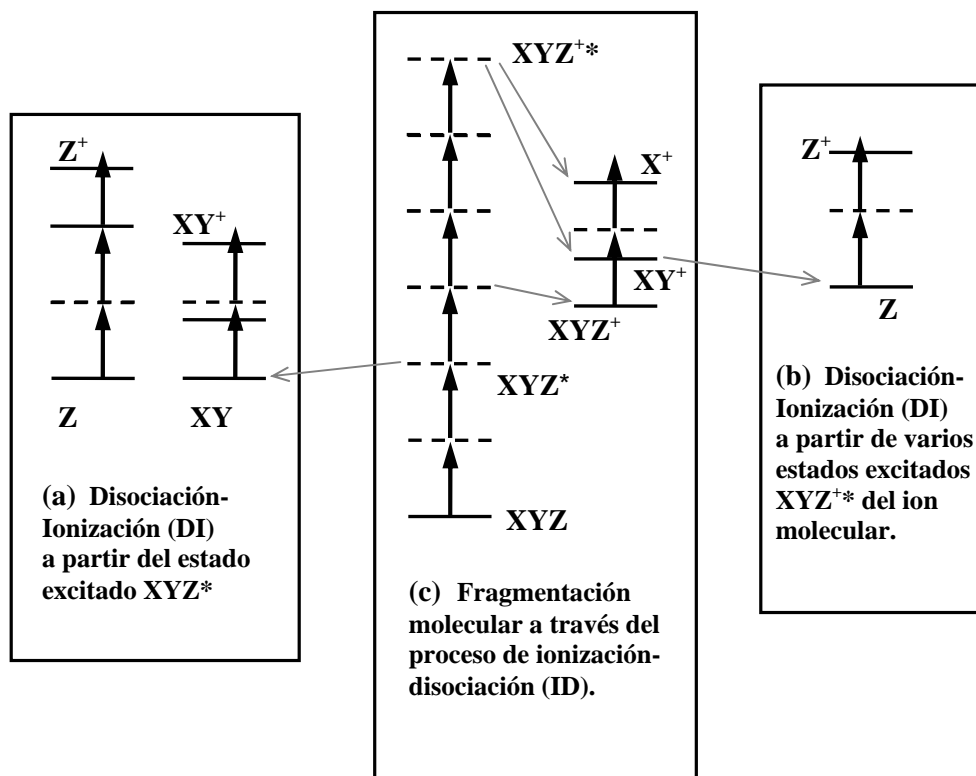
$Z^+$

$XY^+$

Z

XY

(a) Disociación-Ionización (DI) a partir del estado excitado XYZ*

$XYZ^{+*}$

$X^+$

$XY^+$

$XYZ^+$

$XYZ^*$

XYZ

(c) Fragmentación molecular a través del proceso de ionización-disociación (ID).

$Z^+$

Z

(b) Disociación-Ionización (DI) a partir de varios estados excitados $XYZ^{+*}$ del ion molecular.